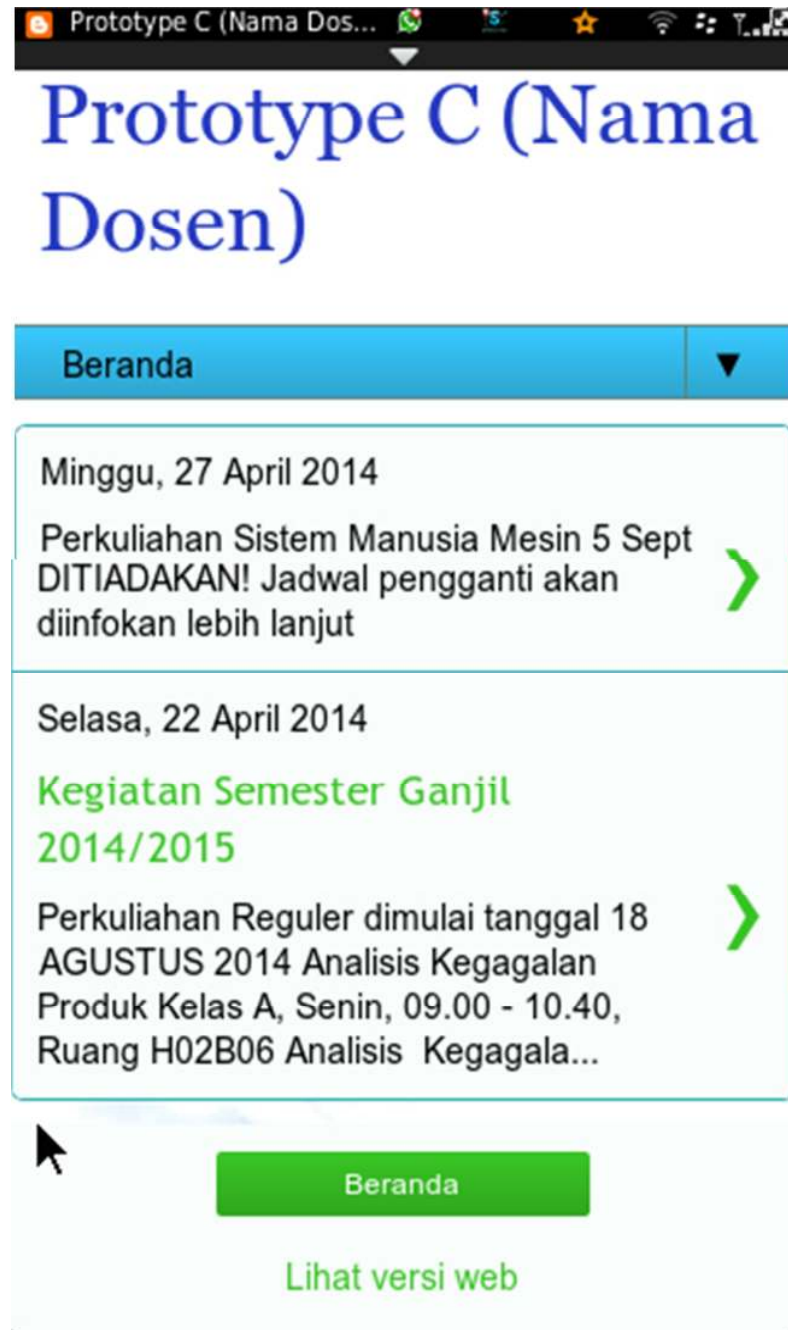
Prototype C (Nama Dos...

Prototype C (Nama Dosen)

Beranda

Minggu, 27 April 2014

Perkuliahan Sistem Manusia Mesin 5 Sept DITIADAKAN! Jadwal pengganti akan diinfokan lebih lanjut

Selasa, 22 April 2014

Kegiatan Semester Ganjil 2014/2015

Perkuliahan Reguler dimulai tanggal 18 AGUSTUS 2014 Analisis Kegagalan Produk Kelas A, Senin, 09.00 - 10.40, Ruang H02B06 Analisis Kegagala...

Beranda

Lihat versi web